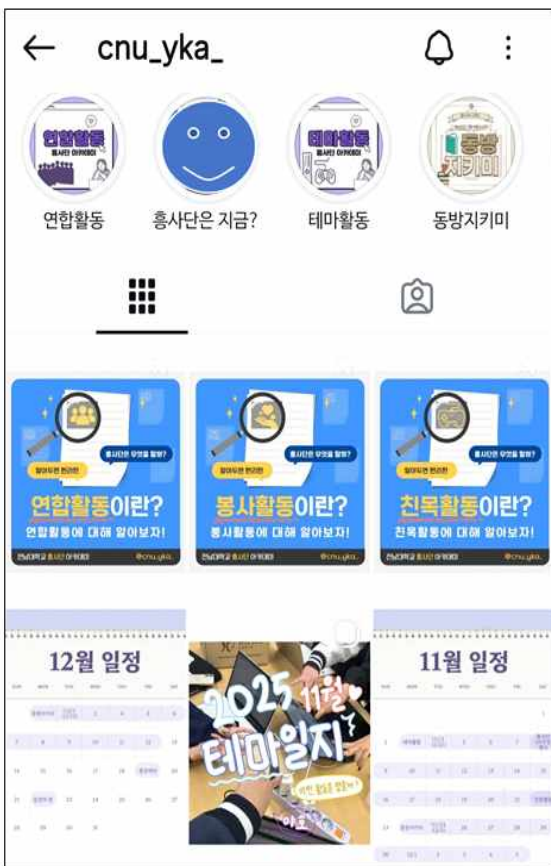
← cnu_yka_

연합활동
흥사단 아카데미

테마활동
흥사단 아카데미

동방지키미

연합활동

흥사단은 지금?

테마활동

동방지키미

흥사단은 무엇을 할까?
알아두면 편리한
연합활동이란?
연합활동에 대해 알아보자!
전남대학교 흥사단 아카데미 @cnu_yka_

흥사단은 무엇을 할까?
알아두면 편리한
봉사활동이란?
봉사활동에 대해 알아보자!
전남대학교 흥사단 아카데미 @cnu_yka_

흥사단은 무엇을 할까?
알아두면 편리한
친목활동이란?
친목활동에 대해 알아보자!
전남대학교 흥사단 아카데미 @cnu_yka_

12월 일정

2025 11월
테마일지

11월 일정